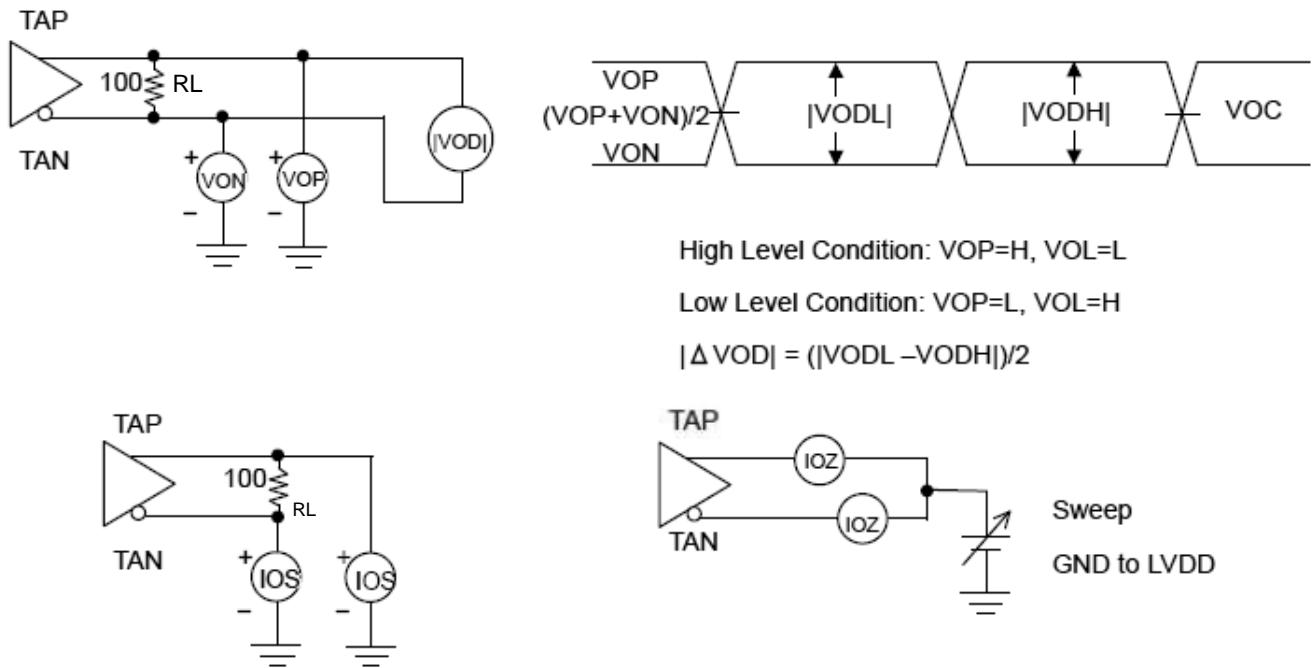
TAP

100 RL

TAN

+ VON −

+ VOP −

|VOD|

VOP

(VOP+VON)/2

VON

|VODL|

|VODH|

VOC

High Level Condition: VOP=H, VOL=L

Low Level Condition: VOP=L, VOL=H

$|\Delta$ VOD| = (|VODL –VODH|)/2

TAP

100 RL

TAN

+ IOS −

+ IOS −

TAP

IOZ

IOZ

TAN

Sweep

GND to LVDD